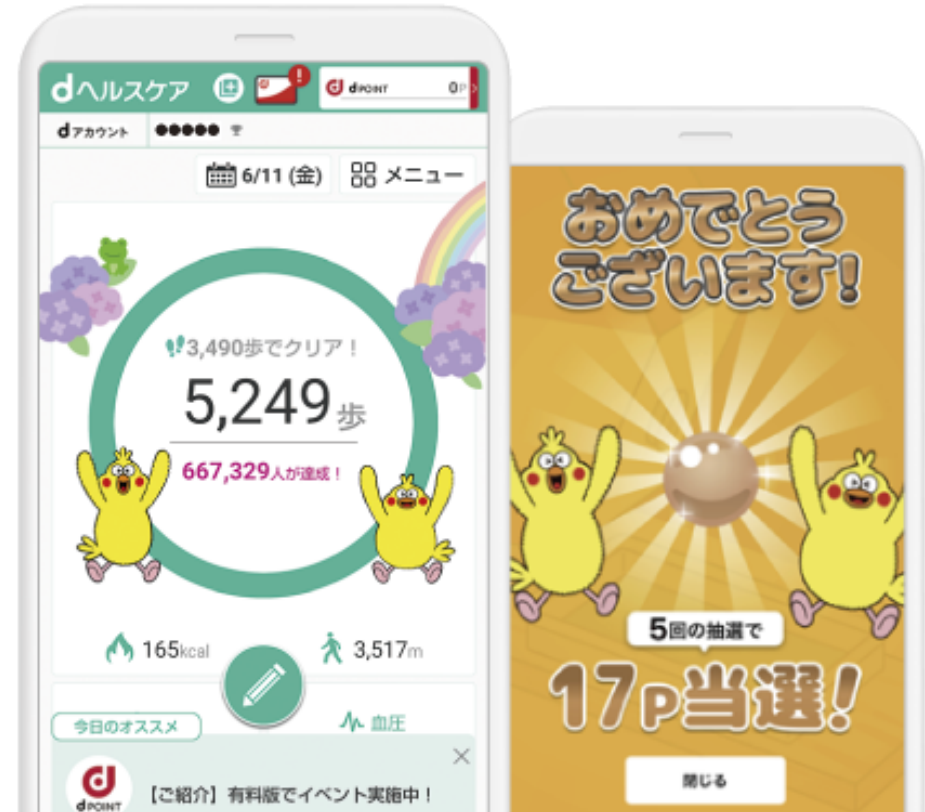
dヘルスケア

dPOINT 0P

dアカウント ●●●●●

6/11 (金)

メニュー

3,490歩でクリア！

5,249歩

667,329人が達成！

165kcal

3,517m

今日のオススメ

血圧

dPOINT

【ご紹介】有料版でイベント実施中！

おめでとうございます！

5回の抽選で

17P当選！

閉じる